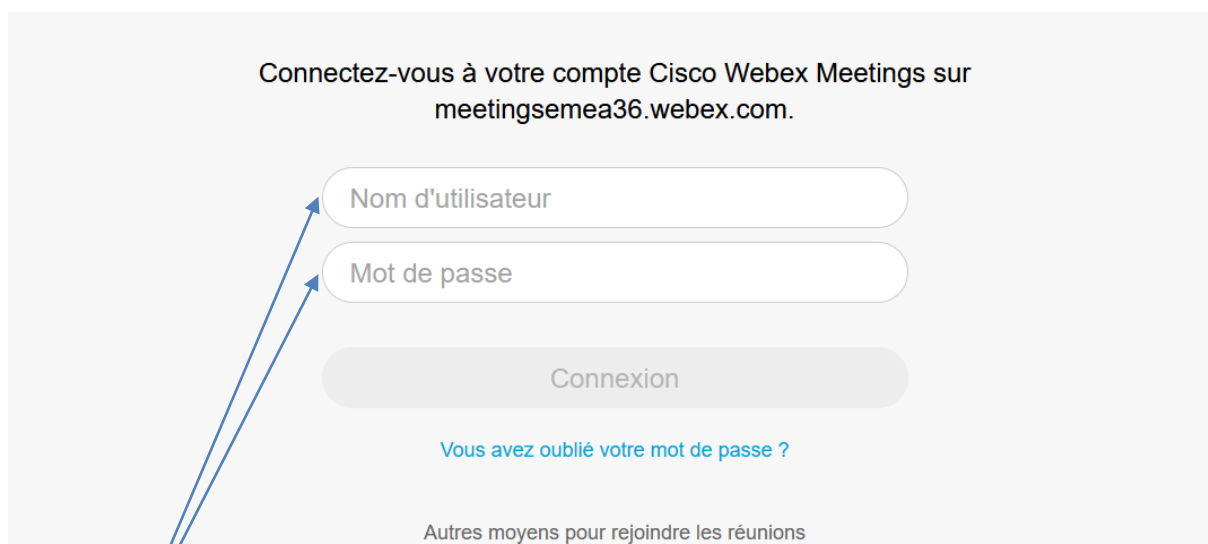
Connectez-vous à votre compte Cisco Webex Meetings sur meetingsemea36.webex.com.

Nom d'utilisateur

Mot de passe

Connexion

Vous avez oublié votre mot de passe ?

Autres moyens pour rejoindre les réunions